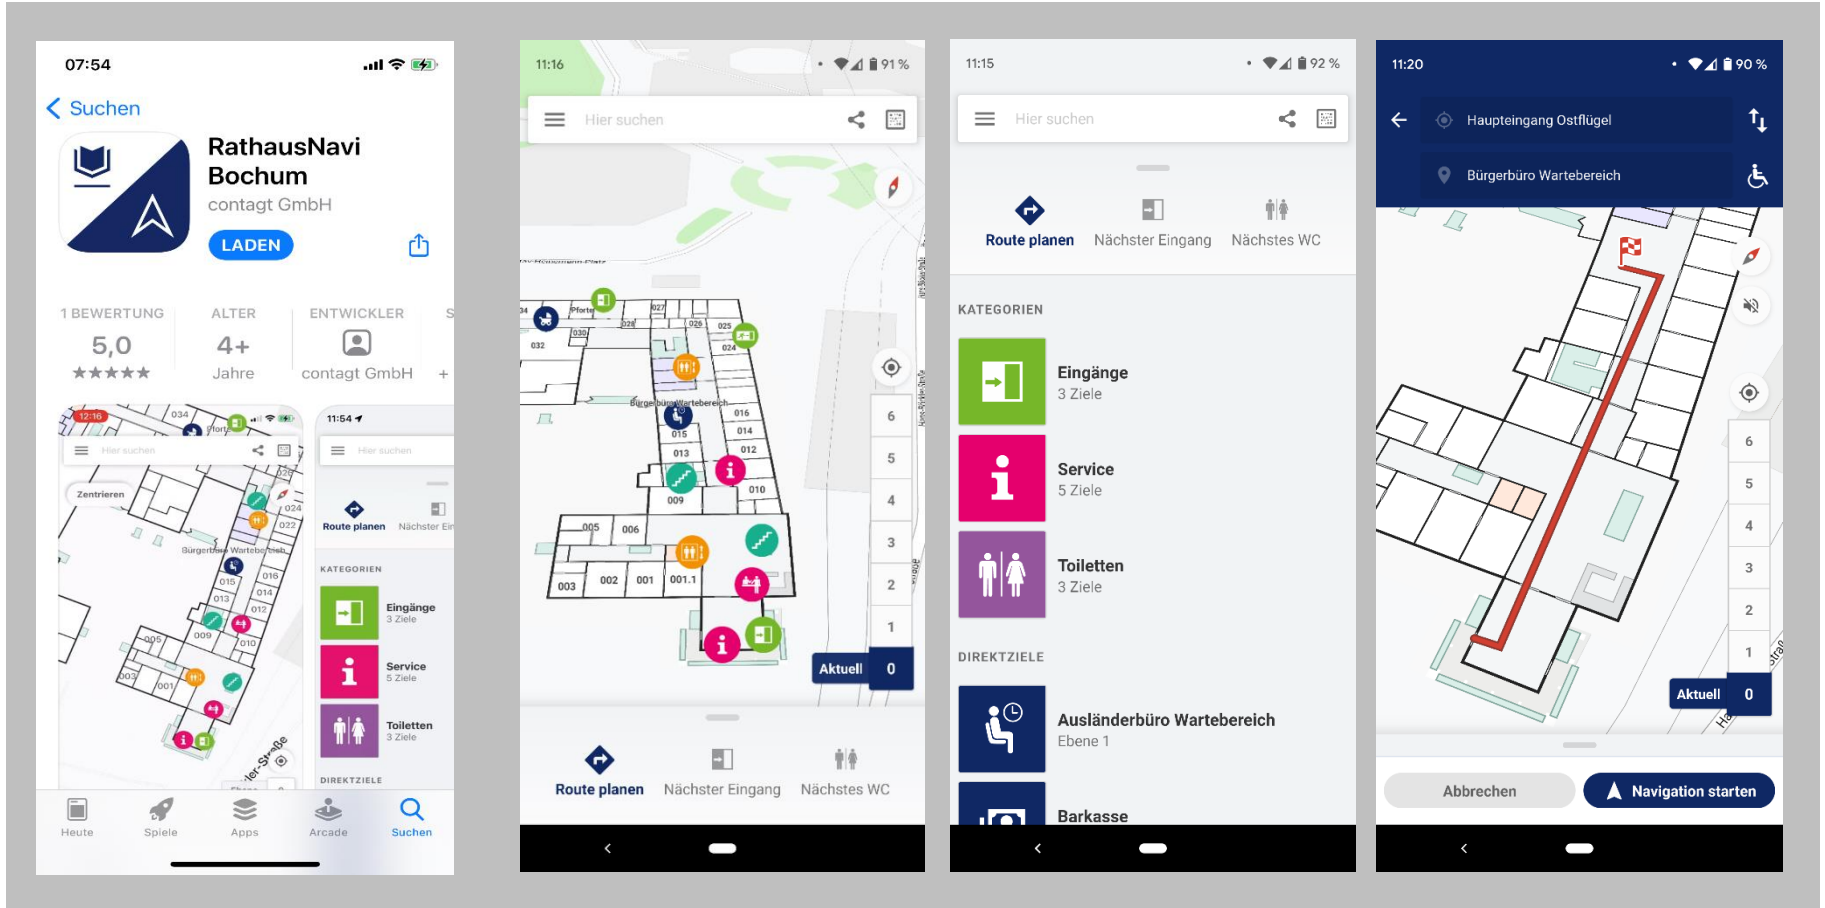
07:54

< Suchen

RathausNavi Bochum
contagt GmbH
LADEN

1 BEWERTUNG
5,0
★★★★★

ALTER
4+
Jahre

ENTWICKLER
contagt GmbH

Heute Spiele Apps Arcade Suchen

11:16 91 %

Hier suchen

Pforte
Bürgerbüro Wartebereich
034 032 030 028 027 026 025 024 016 015 014 013 012 010 009 006 005 003 002 001 001.1

6 5 4 3 2 1
Aktuell 0

Route planen Nächster Eingang Nächstes WC

11:15 92 %

Hier suchen

Route planen Nächster Eingang Nächstes WC

KATEGORIEN

Eingänge
3 Ziele

Service
5 Ziele

Toiletten
3 Ziele

DIREKTZIELE

Ausländerbüro Wartebereich
Ebene 1

Barkasse

11:20 90 %

Haupteingang Ostflügel
Bürgerbüro Wartebereich

6 5 4 3 2 1
Aktuell 0

Abbrechen
Navigation starten